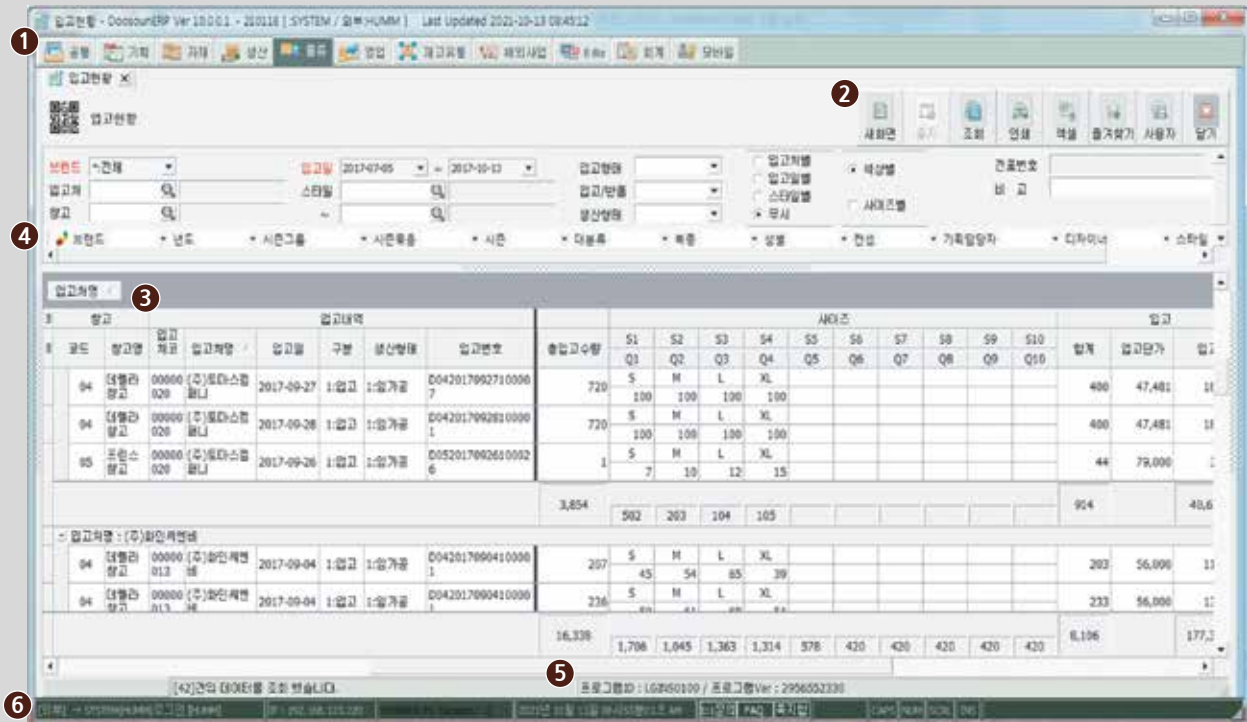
입고현황 - DoosounERP Ver 10.0.0.1 - 210118 [ SYSTEM / 함부HUMM ] Last Updated 2021-10-13 08:45:12

1

공통 기획 자재 생산 물류 영업 재고유형 해외사업 E-Biz 회계 모바일

입고현황 ×

입고현황

2

새화면 저장 조회 인쇄 엑셀 즐겨찾기 사용자 닫기

브랜드 *전체 입고일 2017-07-05 ~ 2017-10-13 입고형태 입고처별 입고일별 스타일별 무시 색상별 사이즈별 전표번호
입고처 스타일 입고/반품 비 고
창고 ~ 생산형태

4

브랜드 년도 시즌그룹 시즌흐름 시즌 대분류 복종 성별 판상 기획담당자 디자이너 스타일

입고처명 3

| 창고 | | 입고내역 | | | | | | | 총입고수량 | 사이즈 | | | | | | | | | | 입고 | | |
|---|---|---|---|---|---|---|---|---|---|---|---|---|---|---|---|---|---|---|---|---|---|---|
| 코드 | 창고명 | 입고처코 | 입고처명 | 입고일 | 구분 | 생산형태 | 입고번호 | | | S1 Q1 | S2 Q2 | S3 Q3 | S4 Q4 | S5 Q5 | S6 Q6 | S7 Q7 | S8 Q8 | S9 Q9 | S10 Q10 | 합계 | 입고단가 | 입고 |
| 04 | 데헬라창고 | 00000020 | (주)토마스컴퍼니 | 2017-09-27 | 1:입고 | 1:임가공 | D0420170927100007 | 720 | S 100 | M 100 | L 100 | XL 100 | | | | | | | 400 | 47,481 | 1( |
| 04 | 데헬라창고 | 00000020 | (주)토마스컴퍼니 | 2017-09-28 | 1:입고 | 1:임가공 | D0420170928100001 | 720 | S 100 | M 100 | L 100 | XL 100 | | | | | | | 400 | 47,481 | 1: |
| 05 | 프린스창고 | 00000020 | (주)토마스컴퍼니 | 2017-09-26 | 1:입고 | 1:임가공 | D0520170926100026 | 1 | S 7 | M 10 | L 12 | XL 15 | | | | | | | 44 | 79,000 | |
| | | | | | | | | 3,854 | 582 | 203 | 104 | 105 | | | | | | | 914 | | 40,6 |

입고처명 : (주)화인캐쉬미

| 04 | 데헬라창고 | 00000013 | (주)화인캐쉬미 | 2017-09-04 | 1:입고 | 1:임가공 | D0420170904100001 | 207 | S 45 | M 54 | L 65 | XL 39 | | | | | | | 203 | 56,000 | 1: |
| 04 | 데헬라창고 | 00000013 | (주)화인캐쉬미 | 2017-09-04 | 1:입고 | 1:임가공 | D0420170904100001 | 236 | S | M | L | XL | | | | | | | 233 | 56,000 | 1: |
| | | | | | | | | 16,339 | 1,706 | 1,045 | 1,363 | 1,314 | 578 | 420 | 420 | 420 | 420 | 420 | 8,106 | | 177,3 |

[42]건의 데이터를 조회 했습니다.

5

프로그램ID : LGBI60100 / 프로그램Ver : 2956552330

6

FAQ 즐겨찾기 CAPS NUM SCRL INS